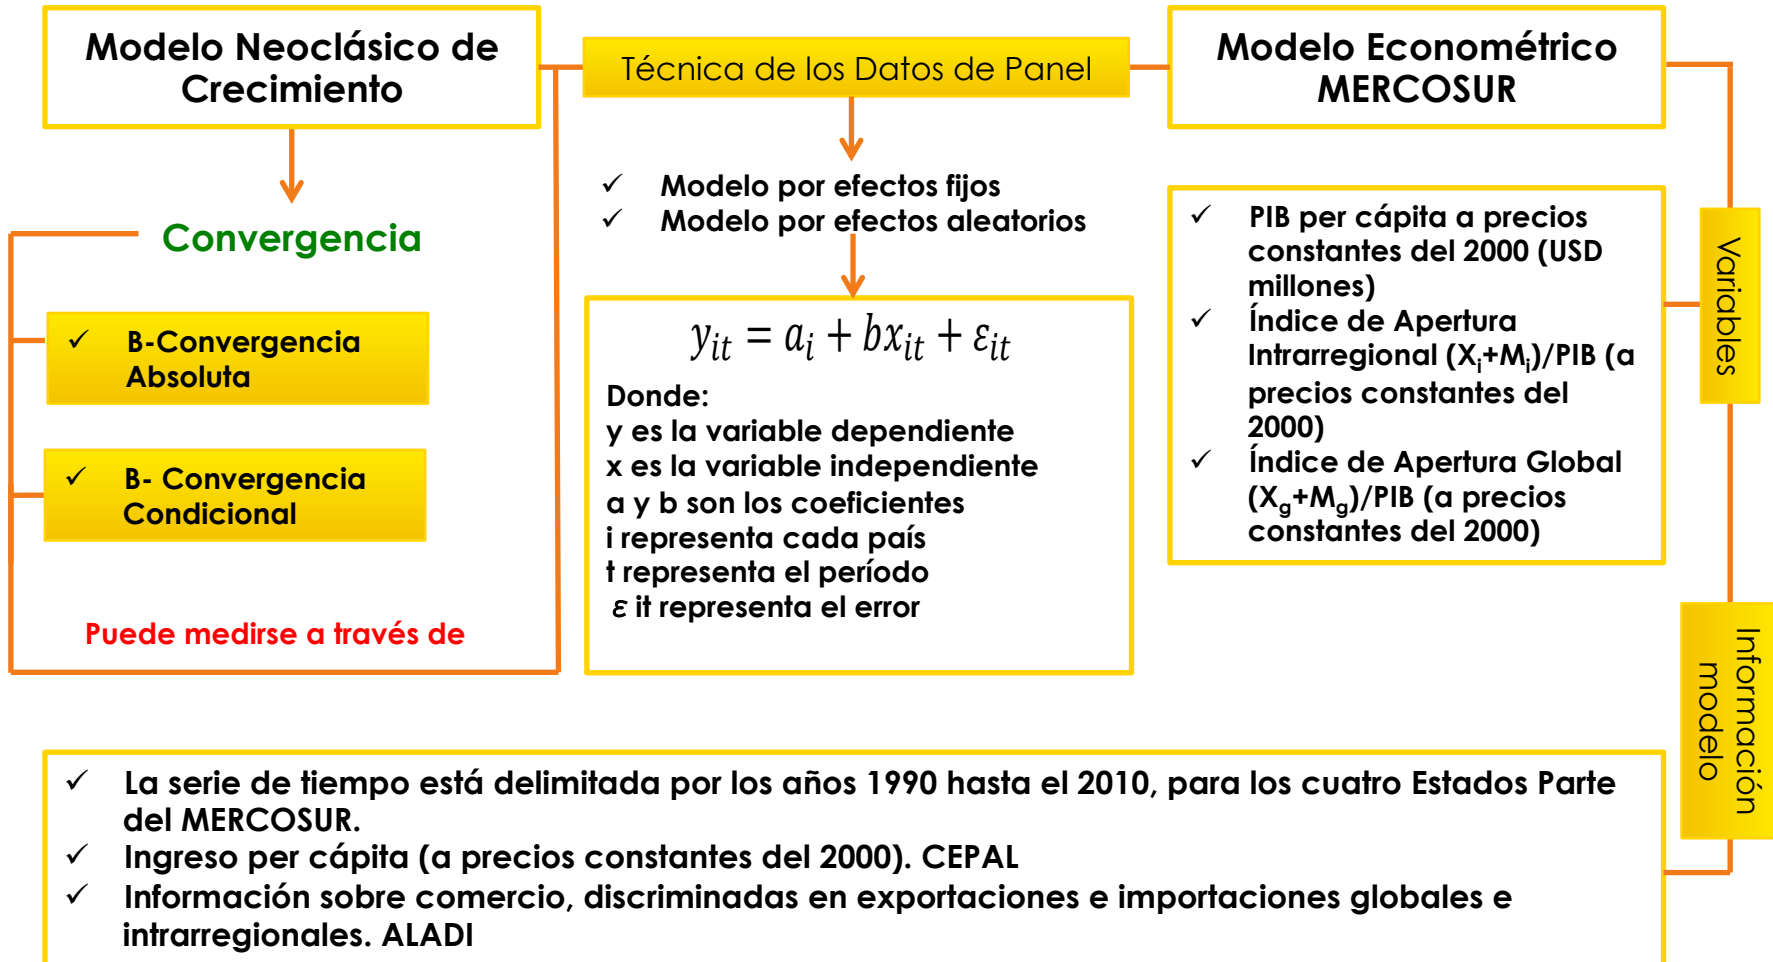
Modelo Neoclásico de Crecimiento

Técnica de los Datos de Panel

Modelo Econométrico MERCOSUR

Convergencia

✓ B-Convergencia Absoluta

✓ B- Convergencia Condicional

Puede medirse a través de

✓ Modelo por efectos fijos
✓ Modelo por efectos aleatorios

$y_{it} = a_i + bx_{it} + \varepsilon_{it}$

Donde:
y es la variable dependiente
x es la variable independiente
a y b son los coeficientes
i representa cada país
t representa el período
$\varepsilon$ it representa el error

✓ PIB per cápita a precios constantes del 2000 (USD millones)
✓ Índice de Apertura Intrarregional ($X_i$+$M_i$)/PIB (a precios constantes del 2000)
✓ Índice de Apertura Global ($X_g$+$M_g$)/PIB (a precios constantes del 2000)

Variables

Información modelo

✓ La serie de tiempo está delimitada por los años 1990 hasta el 2010, para los cuatro Estados Parte del MERCOSUR.
✓ Ingreso per cápita (a precios constantes del 2000). CEPAL
✓ Información sobre comercio, discriminadas en exportaciones e importaciones globales e intrarregionales. ALADI